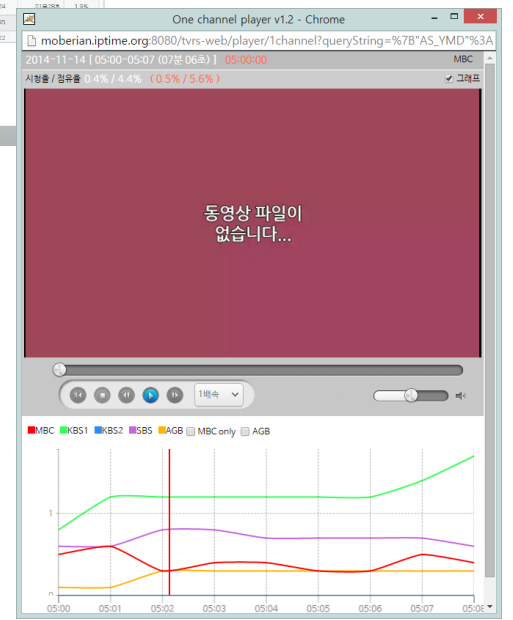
One channel player v1.2 - Chrome

moberian.iptime.org:8080/tvrs-web/player/1channel?queryString=%7B"AS_YMD"%3A

2014-11-14 [ 05:00~05:07 (07분 06초) ] 05:00:00

MBC

시청률 / 점유율 0.4% / 4.4% ( 0.5% / 5.6% )

그래프

동영상 파일이 없습니다...

1배속

MBC KBS1 KBS2 SBS AGB MBC only AGB

1

0

05:00 05:01 05:02 05:03 05:04 05:05 05:06 05:07 05:08